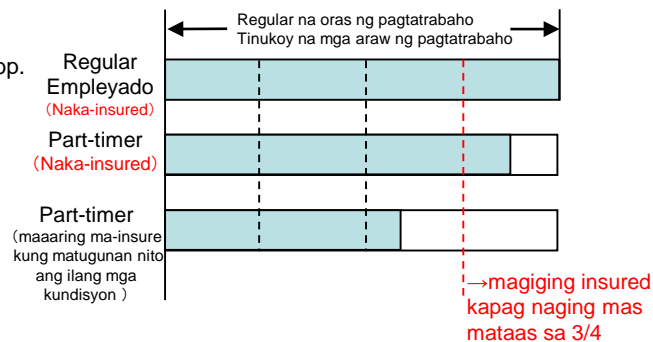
Regular na oras ng pagtatrabaho
Tinukoy na mga araw ng pagtatrabaho

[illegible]p.

Regular Empleyado
（Naka-insured）

Part-timer
（Naka-insured）

Part-timer
（maaaring ma-insure kung matugunan nito ang ilang mga kundisyon ）

→magiging insured kapag naging mas mataas sa 3/4